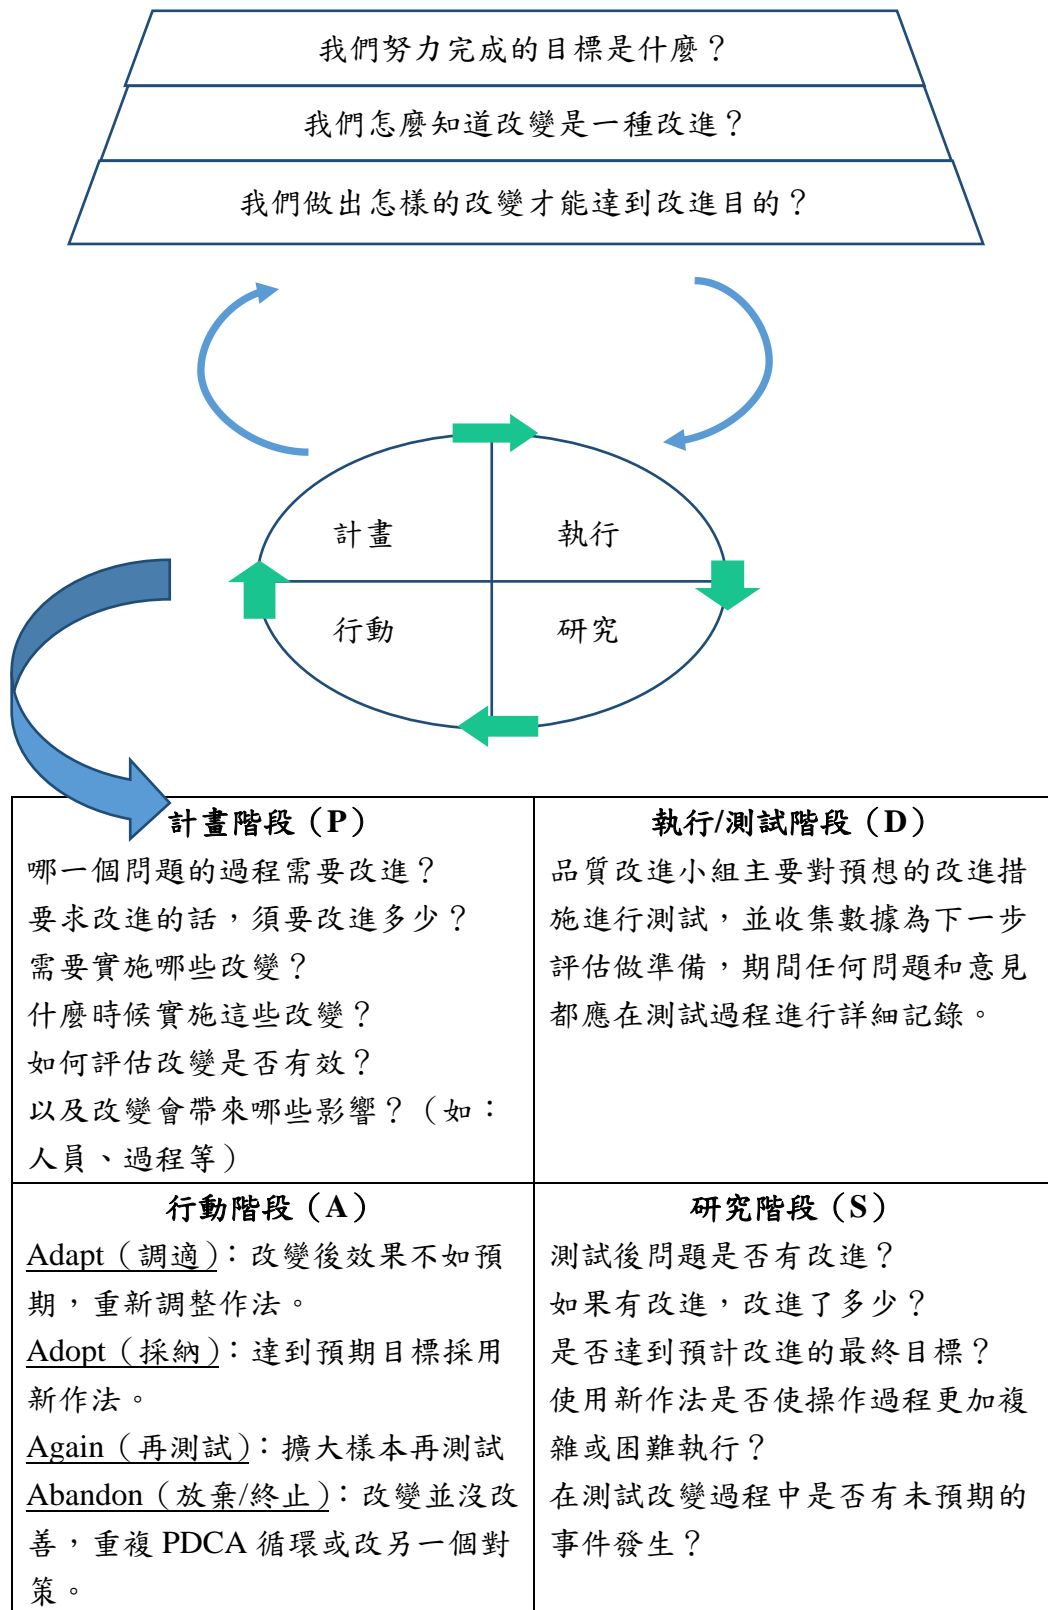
我們努力完成的目標是什麼？

我們怎麼知道改變是一種改進？

我們做出怎樣的改變才能達到改進目的？

計畫

執行

行動

研究

| 計畫階段（P） | 執行/測試階段（D） |
|---|---|
| 哪一個問題的過程需要改進？<br>要求改進的話，須要改進多少？<br>需要實施哪些改變？<br>什麼時候實施這些改變？<br>如何評估改變是否有效？<br>以及改變會帶來哪些影響？（如：人員、過程等） | 品質改進小組主要對預想的改進措施進行測試，並收集數據為下一步評估做準備，期間任何問題和意見都應在測試過程進行詳細記錄。 |
| 行動階段（A） | 研究階段（S） |
| Adapt（調適）：改變後效果不如預期，重新調整作法。<br>Adopt（採納）：達到預期目標採用新作法。<br>Again（再測試）：擴大樣本再測試<br>Abandon（放棄/終止）：改變並沒改善，重複 PDCA 循環或改另一個對策。 | 測試後問題是否有改進？<br>如果有改進，改進了多少？<br>是否達到預計改進的最終目標？<br>使用新作法是否使操作過程更加複雜或困難執行？<br>在測試改變過程中是否有未預期的事件發生？ |